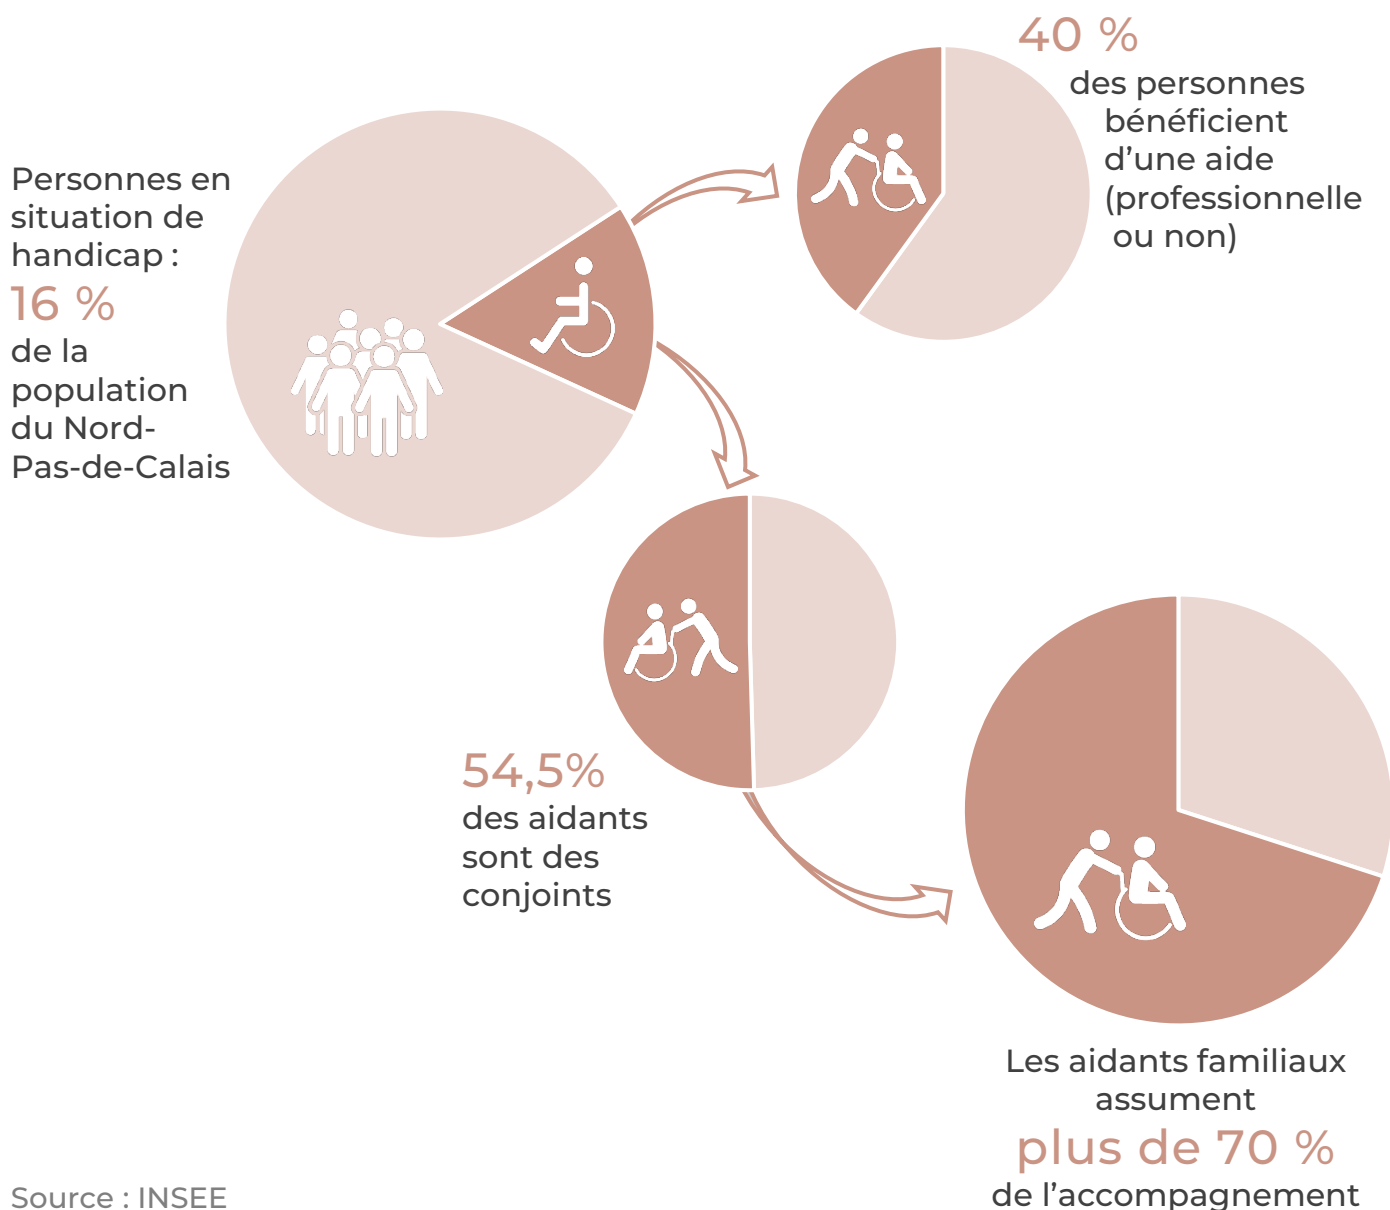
Personnes en situation de handicap :
16 %
de la population du Nord-Pas-de-Calais

40 %
des personnes bénéficient d’une aide (professionnelle ou non)

54,5%
des aidants sont des conjoints

Les aidants familiaux assument
plus de 70 %
de l’accompagnement

Source : INSEE